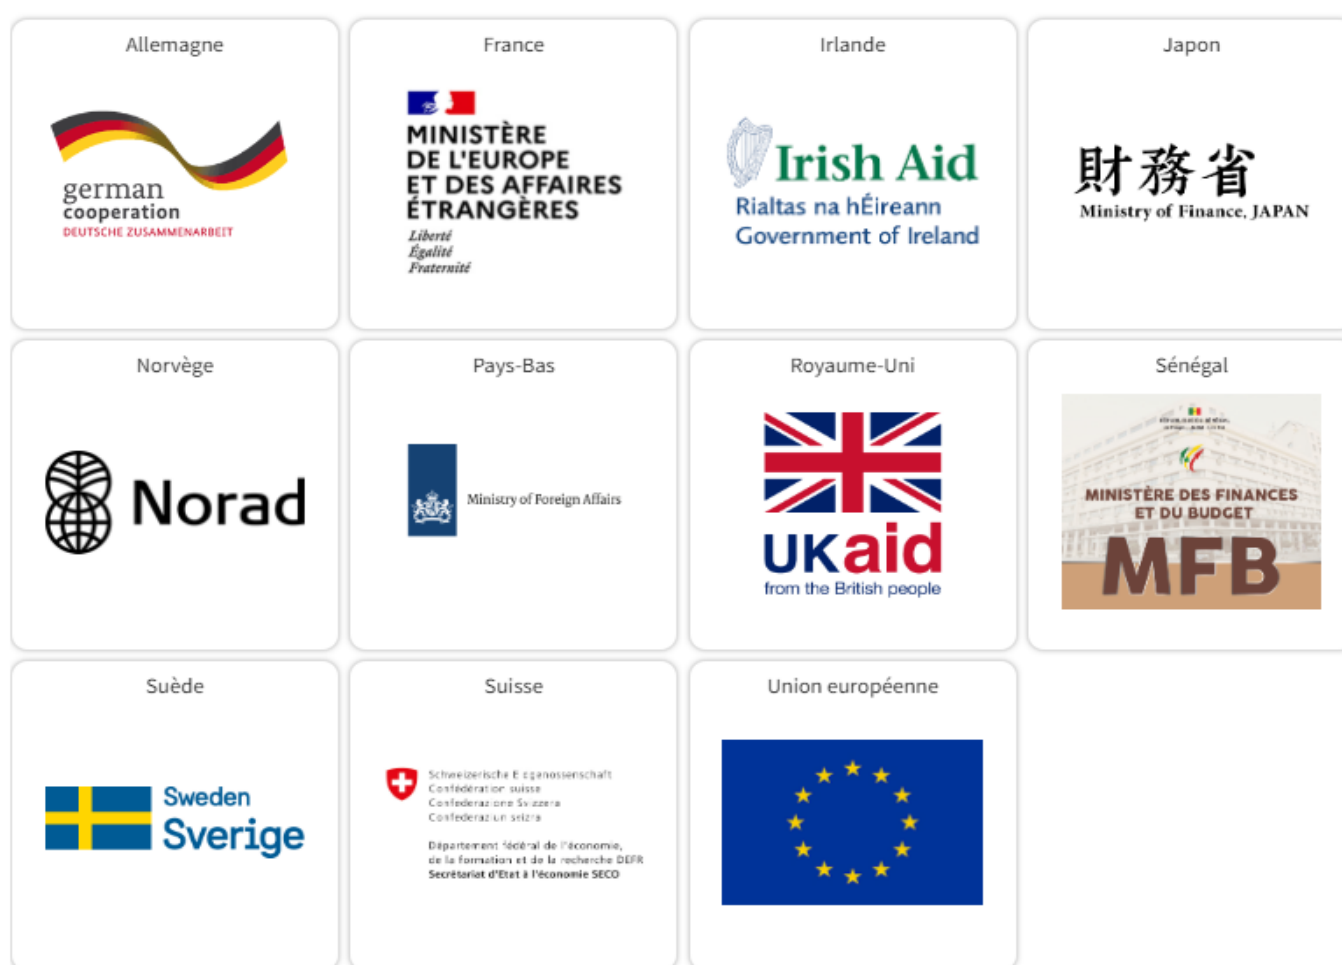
Allemagne

german cooperation
DEUTSCHE ZUSAMMENARBEIT

France

MINISTÈRE DE L'EUROPE ET DES AFFAIRES ÉTRANGÈRES
Liberté
Égalité
Fraternité

Irlande

Irish Aid
Rialtas na hÉireann
Government of Ireland

Japon

財務省
Ministry of Finance, JAPAN

Norvège

Norad

Pays-Bas

Ministry of Foreign Affairs

Royaume-Uni

UKaid
from the British people

Sénégal

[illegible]
MINISTÈRE DES FINANCES ET DU BUDGET
MFB

Suède

Sweden
Sverige

Suisse

Schweizerische Eidgenossenschaft
Confédération suisse
Confederazione Svizzera
Confederaziun svizra

Département fédéral de l'économie, de la formation et de la recherche DEFR
Secrétariat d'Etat à l'économie SECO

Union européenne